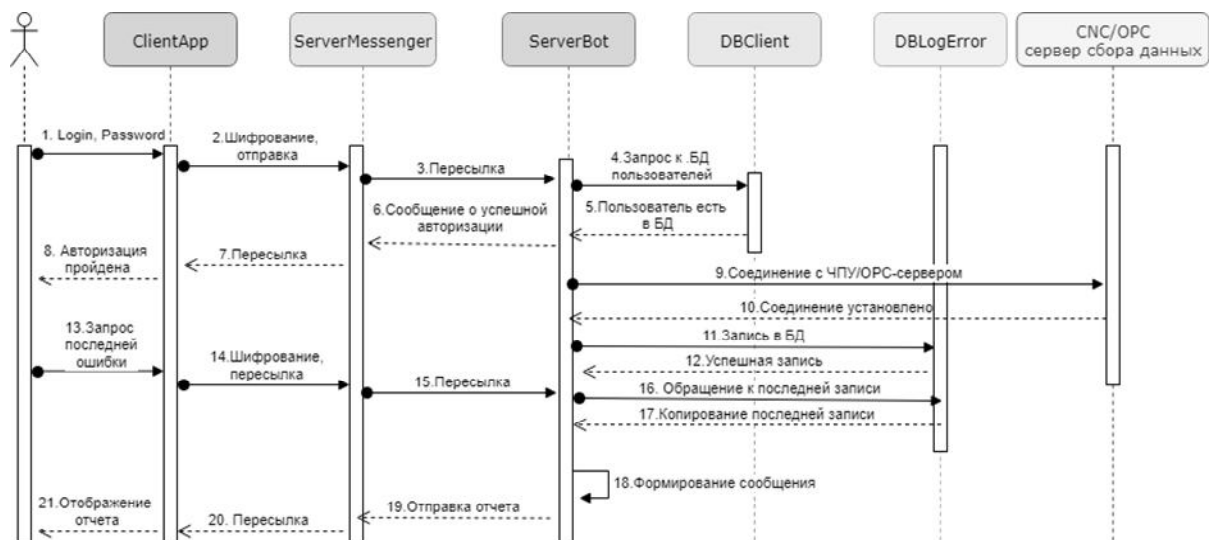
ClientApp

ServerMessenger

ServerBot

DBClient

DBLogError

CNC/OPC сервер сбора данных

1. Login, Password

2.Шифрование, отправка

3.Пересылка

4.Запрос к .БД пользователей

5.Пользователь есть в БД

6.Сообщение о успешной авторизации

7.Пересылка

8. Авторизация пройдена

9.Соединение с ЧПУ/OPC-сервером

10.Соединение установлено

11.Запись в БД

12.Успешная запись

13.Запрос последней ошибки

14.Шифрование, пересылка

15.Пересылка

16. Обращение к последней записи

17.Копирование последней записи

18.Формирование сообщения

19.Отправка отчета

20. Пересылка

21.Отображение отчета